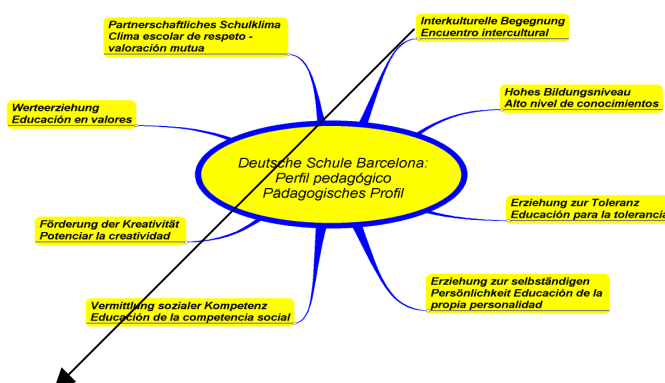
Partnerschaftliches Schulklima
Clima escolar de respeto - valoración mutua

Interkulturelle Begegnung
Encuentro intercultural

Werteerziehung
Educación en valores

Hohes Bildungsniveau
Alto nivel de conocimientos

Deutsche Schule Barcelona:
Perfil pedagógico
Pädagogisches Profil

Erziehung zur Toleranz
Educación para la toleranci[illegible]

Förderung der Kreativität
Potenciar la creatividad

Erziehung zur selbständigen Persönlichkeit Educación de la propia personalidad

Vermittlung sozialer Kompetenz
Educación de la competencia social